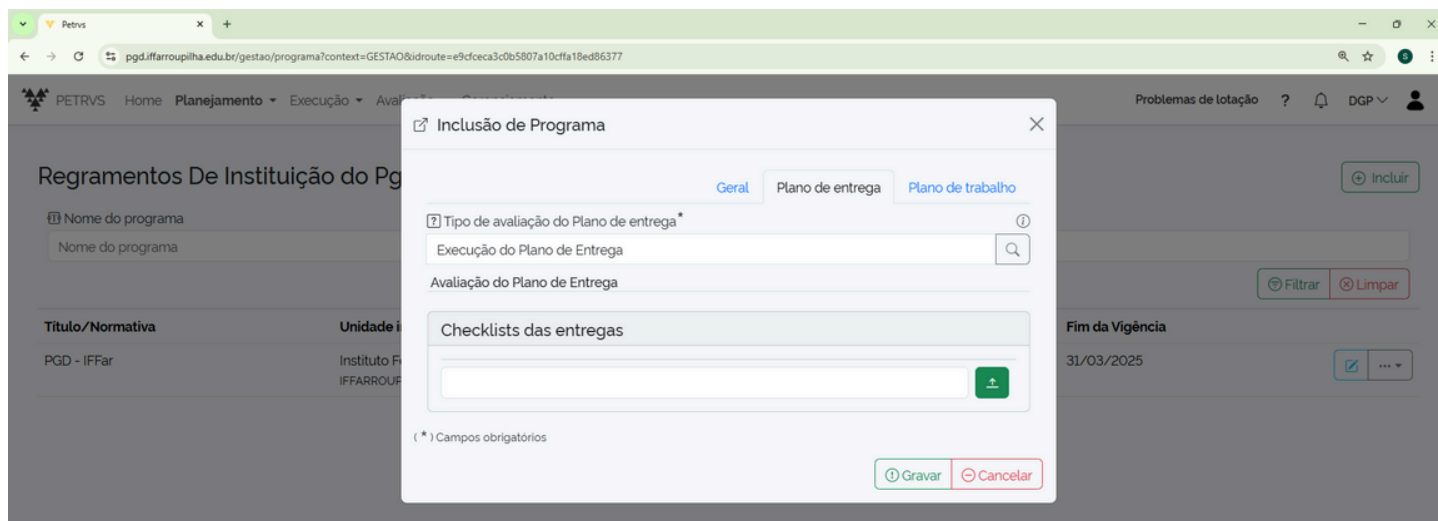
Petrvs
pgd.iffarroupilha.edu.br/gestao/programa?context=GESTAO&idroute=e9cfceca3c0b5807a10cffa18ed86377

PETRVS Home Planejamento Execução Aval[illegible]

Problemas de lotação ? DGP

Regramentos De Instituição do Pg

Nome do programa
Nome do programa

Incluir

Filtrar Limpar

| Titulo/Normativa | Unidade i | Fim da Vigência |
|---|---|---|
| PGD - IFFar | Instituto F IFFARROUP | 31/03/2025 |

Inclusão de Programa

Geral Plano de entrega Plano de trabalho

Tipo de avaliação do Plano de entrega*
Execução do Plano de Entrega
Avaliação do Plano de Entrega

Checklists das entregas

( * ) Campos obrigatórios

Gravar Cancelar